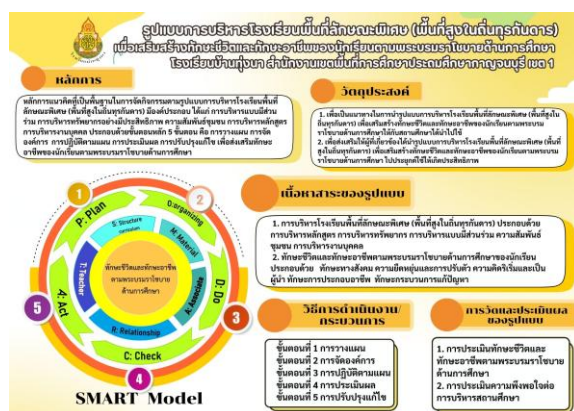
รูปแบบการบริหารโรงเรียนพื้นที่ลักษณะพิเศษ (พื้นที่สูงในถิ่นทุรกันดาร) เพื่อเสริมสร้างทักษะชีวิตและทักษะอาชีพของนักเรียนตามพระบรมราโชบายด้านการศึกษา โรงเรียนบ้านทุ่งนา สำนักงานเขตพื้นที่การศึกษาประถมศึกษากาญจนบุรี เขต 1

หลักการ

หลักการแนวคิดที่เป็นพื้นฐานในการจัดกิจกรรมตามรูปแบบการบริหารโรงเรียนพื้นที่ลักษณะพิเศษ (พื้นที่สูงในถิ่นทุรกันดาร) มีองค์ประกอบ ได้แก่ การบริหารแบบมีส่วนร่วม การบริหารทรัพยากรอย่างมีประสิทธิภาพ ความสัมพันธ์ชุมชน การบริหารหลักสูตร การบริหารงานบุคคล ประกอบด้วยขั้นตอนหลัก 5 ขั้นตอน คือ การวางแผน การจัดองค์การ การปฏิบัติตามแผน การประเมินผล การปรับปรุงแก้ไข เพื่อส่งเสริมทักษะอาชีพของนักเรียนตามพระบรมราโชบายด้านการศึกษา

วัตถุประสงค์

1. เพื่อเป็นแนวทางในการนำรูปแบบการบริหารโรงเรียนพื้นที่ลักษณะพิเศษ (พื้นที่สูงในถิ่นทุรกันดาร) เพื่อเสริมสร้างทักษะชีวิตและทักษะอาชีพของนักเรียนตามพระบรมราโชบายด้านการศึกษาไปสู่การปฏิบัติได้อย่างมีประสิทธิภาพ
2. เพื่อส่งเสริมให้ผู้ที่เกี่ยวข้องได้นำรูปแบบการบริหารโรงเรียนพื้นที่ลักษณะพิเศษ (พื้นที่สูงในถิ่นทุรกันดาร) เพื่อเสริมสร้างทักษะชีวิตและทักษะอาชีพของนักเรียนตามพระบรมราโชบายด้านการศึกษา ไปประยุกต์ใช้ได้เกิดประสิทธิภาพ

1
P: Plan
S: Structure
O: Organizing
2
M: Material
A: Associate
D: Do
3
R: Relationship
C: Check
4
T: Teacher
A: Act
5
ทักษะชีวิตและทักษะอาชีพ ตามพระบรมราโชบาย ด้านการศึกษา
SMART Model

เนื้อหาสาระของรูปแบบ

1. การบริหารโรงเรียนพื้นที่ลักษณะพิเศษ (พื้นที่สูงในถิ่นทุรกันดาร) ประกอบด้วย การบริหารหลักสูตร การบริหารทรัพยากร การบริหารแบบมีส่วนร่วม ความสัมพันธ์ชุมชน การบริหารงานบุคคล
2. ทักษะชีวิตและทักษะอาชีพตามพระบรมราโชบายด้านการศึกษาของนักเรียน ประกอบด้วย ทักษะทางสังคม ความยืดหยุ่นและการปรับตัว ความคิดริเริ่มและเป็นผู้นำ ทักษะการประกอบอาชีพ ทักษะกระบวนการแก้ปัญหา

วิธีการดำเนินงาน/กระบวนการ

ขั้นตอนที่ 1 การวางแผน
ขั้นตอนที่ 2 การจัดองค์การ
ขั้นตอนที่ 3 การปฏิบัติตามแผน
ขั้นตอนที่ 4 การประเมินผล
ขั้นตอนที่ 5 การปรับปรุงแก้ไข

การวัดและประเมินผลของรูปแบบ

1. การประเมินทักษะชีวิตและทักษะอาชีพตามพระบรมราโชบายด้านการศึกษา
2. การประเมินความพึงพอใจต่อการบริหารสถานศึกษา